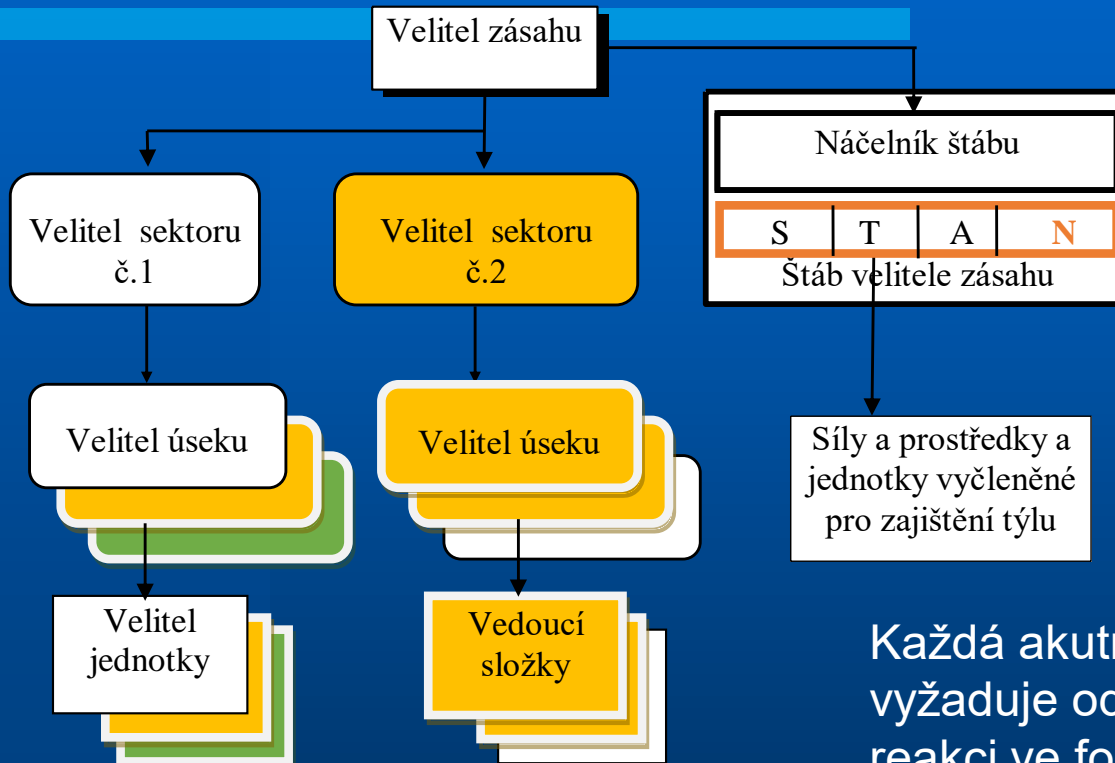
Velitel zásahu

Náčelník štábu

| S | T | A | N |
|---|---|---|---|

Štáb velitele zásahu

Velitel sektoru č.1

Velitel sektoru č.2

Velitel úseku

Velitel úseku

Síly a prostředky a jednotky vyčleněné pro zajištění týlu

Velitel jednotky

Vedoucí složky

Každá akut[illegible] vyžaduje od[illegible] reakci ve fo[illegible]